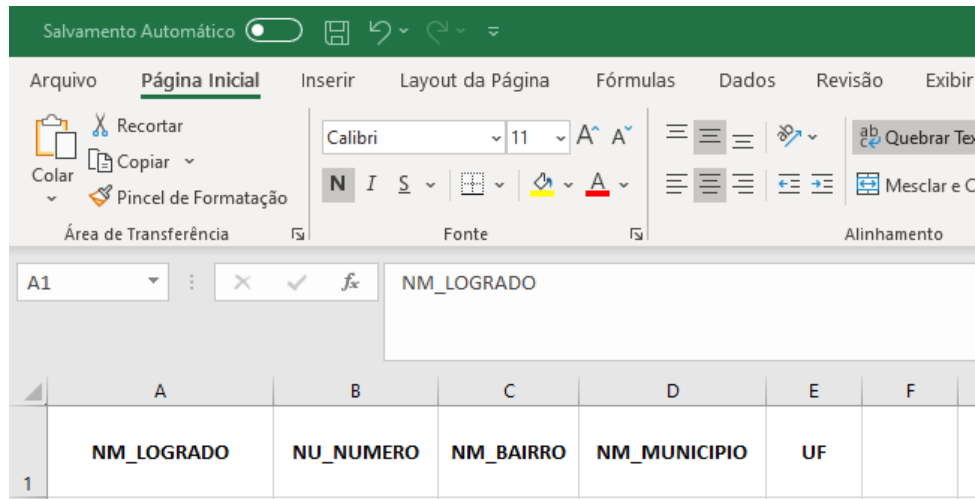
Salvamento Automático

Arquivo Página Inicial Inserir Layout da Página Fórmulas Dados Revisão Exibir

Colar
Recortar
Copiar
Pincel de Formatação
Área de Transferência

Calibri 11
N I S
Fonte

Quebrar Te
Mesclar e C
Alinhamento

A1
$f_x$ NM_LOGRADO

| | A | B | C | D | E | F |
|---|---|---|---|---|---|---|
| 1 | NM_LOGRADO | NU_NUMERO | NM_BAIRRO | NM_MUNICIPIO | UF | |